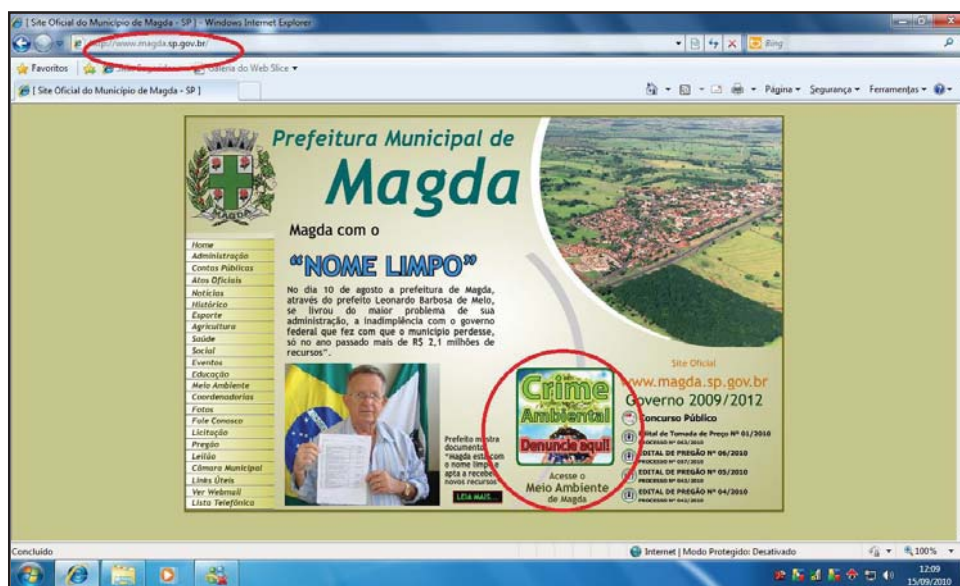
[ Site Oficial do Município de Magda - SP ] - Windows Internet Explorer

http://www.magda.sp.gov.br/

Bing

Favoritos | Sites Sugeridos | Galeria do Web Slice

[ Site Oficial do Município de Magda - SP ]

Página ▾ Segurança ▾ Ferramentas ▾

Prefeitura Municipal de
Magda

Magda com o
"NOME LIMPO"

No dia 10 de agosto a prefeitura de Magda, através do prefeito Leonardo Barbosa de Melo, se livrou do maior problema de sua administração, a inadimplência com o governo federal que fez com que o município perdesse, só no ano passado mais de R$ 2,1 milhões de recursos".

Home
Administração
Contas Públicas
Atos Oficiais
Notícias
Histórico
Esporte
Agricultura
Saúde
Social
Eventos
Educação
Meio Ambiente
Coordenadorias
Fotos
Fale Conosco
Licitação
Pregão
Leilão
Câmara Municipal
Links Úteis
Ver Webmail
Lista Telefônica

Prefeito mostra documento "Magda está com o nome limpo e apta a receber novos recursos"

LEIA MAIS...

Crime Ambiental
Denuncie aqui!
Acesse o Meio Ambiente de Magda

Site Oficial
www.magda.sp.gov.br
Governo 2009/2012
Concurso Público
Edital de Tomada de Preço Nº 01/2010
PROCESSO Nº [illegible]
EDITAL DE PREGÃO Nº 06/2010
PROCESSO Nº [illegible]
EDITAL DE PREGÃO Nº 05/2010
PROCESSO Nº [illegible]
EDITAL DE PREGÃO Nº 04/2010
PROCESSO Nº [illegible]

Concluído
Internet | Modo Protegido: Desativado
100%
12:09
15/09/2010